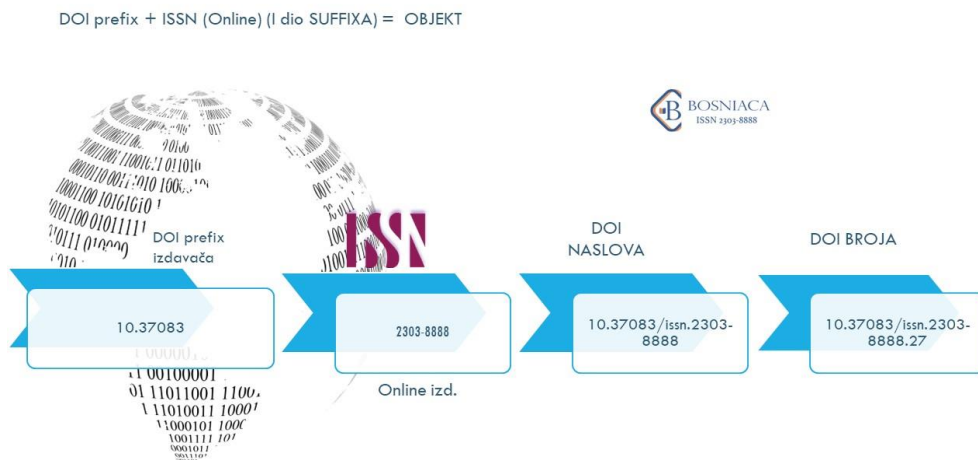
DOI prefix + ISSN (Online) (I dio SUFFIXA) = OBJEKT

BOSNIACA
ISSN 2303-8888

DOI prefix izdavača

10.37083

ISSN

2303-8888

Online izd.

DOI NASLOVA

10.37083/issn.2303-8888

DOI BROJA

10.37083/issn.2303-8888.27